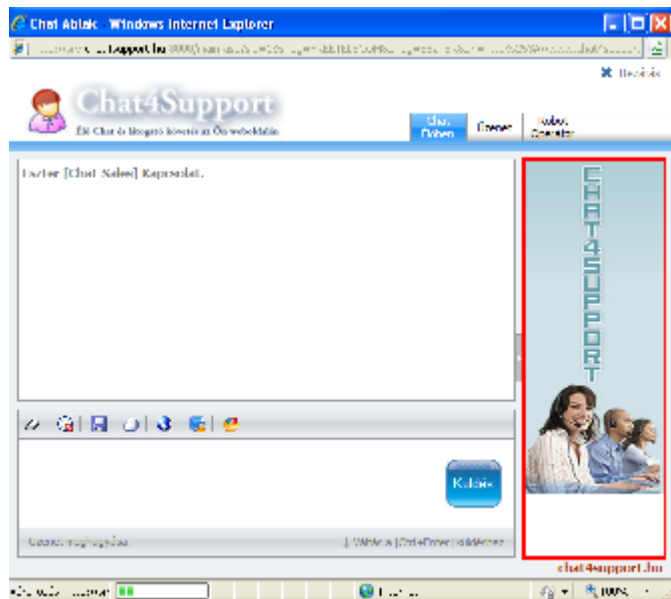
Chat Ablak - Windows Internet Explorer

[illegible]chat4support.hu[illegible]

Bezárás

Chat4Support

Élő Chat és látogató követés az Ön weboldalán

Chat Dobozok

Üzenet

Robot Operátor

Eszter [Chat Sales] Kapcsolat.

Küldés

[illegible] | Válasz | Ctrl+Enter küldéshez

CHAT4SUPPORT

chat4support.hu

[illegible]

100%